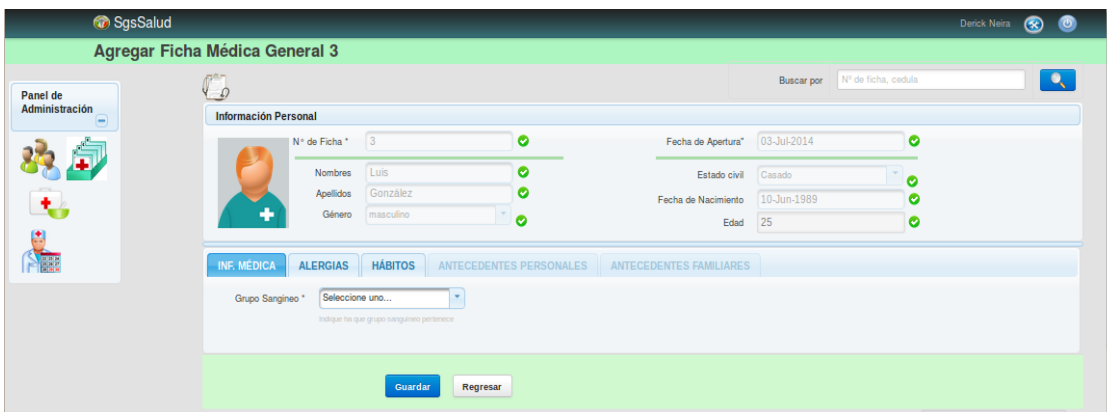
SgsSalud

Derick Neira

Agregar Ficha Médica General 3

Panel de Administración

Buscar por N° de ficha, cedula

Información Personal

N° de Ficha * 3

Fecha de Apertura* 03-Jul-2014

Nombres Luis

Estado civil Casado

Apellidos González

Fecha de Nacimiento 10-Jun-1989

Género masculino

Edad 25

INF. MÉDICA ALERGIAS HÁBITOS ANTECEDENTES PERSONALES ANTECEDENTES FAMILIARES

Grupo Sanguineo * Seleccione uno...

Indique ha que grupo sanguineo pertenece

Guardar Regresar